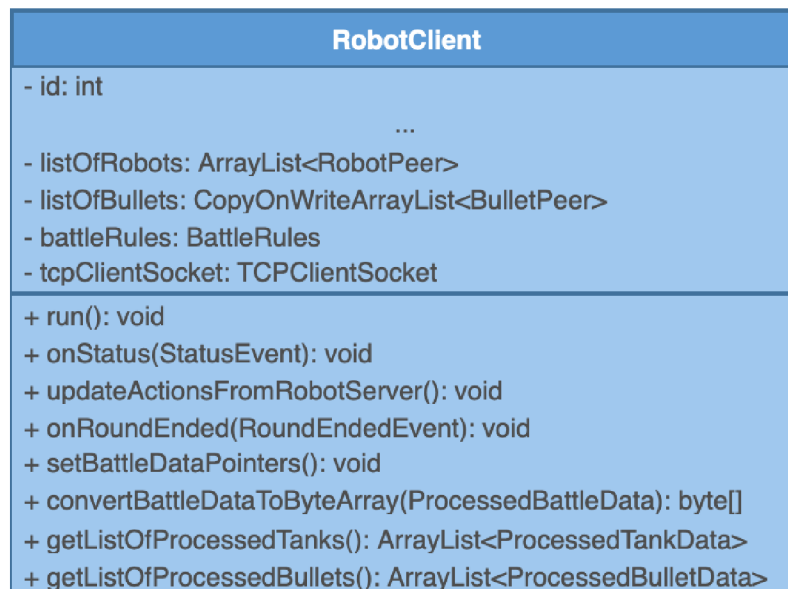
RobotClient

- id: int
...
- listOfRobots: ArrayList<RobotPeer>
- listOfBullets: CopyOnWriteArrayList<BulletPeer>
- battleRules: BattleRules
- tcpClientSocket: TCPClientSocket

+ run(): void
+ onStatus(StatusEvent): void
+ updateActionsFromRobotServer(): void
+ onRoundEnded(RoundEndedEvent): void
+ setBattleDataPointers(): void
+ convertBattleDataToByteArray(ProcessedBattleData): byte[]
+ getListOfProcessedTanks(): ArrayList<ProcessedTankData>
+ getListOfProcessedBullets(): ArrayList<ProcessedBulletData>